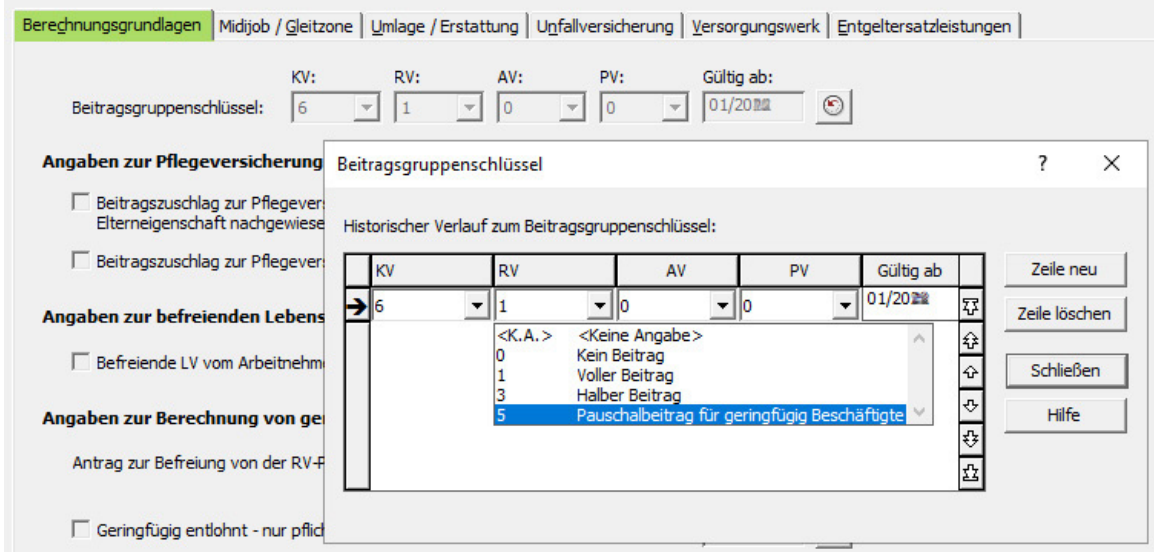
Berechnungsgrundlagen | Midijob / Gleitzone | Umlage / Erstattung | Unfallversicherung | Versorgungswerk | Entgeltersatzleistungen

Beitragsgruppenschlüssel: KV: 6 RV: 1 AV: 0 PV: 0 Gültig ab: 01/20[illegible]

Angaben zur Pflegeversicherung

Beitragszuschlag zur Pflegevers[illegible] Elterneigenschaft nachgewiese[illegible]

Beitragszuschlag zur Pflegevers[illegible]

Angaben zur befreienden Lebens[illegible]

Befreiende LV vom Arbeitnehm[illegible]

Angaben zur Berechnung von ge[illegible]

Antrag zur Befreiung von der RV-P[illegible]

Geringfügig entlohnt - nur pflic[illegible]

Beitragsgruppenschlüssel ? X

Historischer Verlauf zum Beitragsgruppenschlüssel:

| KV | RV | AV | PV | Gültig ab |
|---|---|---|---|---|
| 6 | 1 | 0 | 0 | 01/20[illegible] |

<K.A.> <Keine Angabe>
0 Kein Beitrag
1 Voller Beitrag
3 Halber Beitrag
5 Pauschalbeitrag für geringfügig Beschäftigte

Zeile neu
Zeile löschen
Schließen
Hilfe